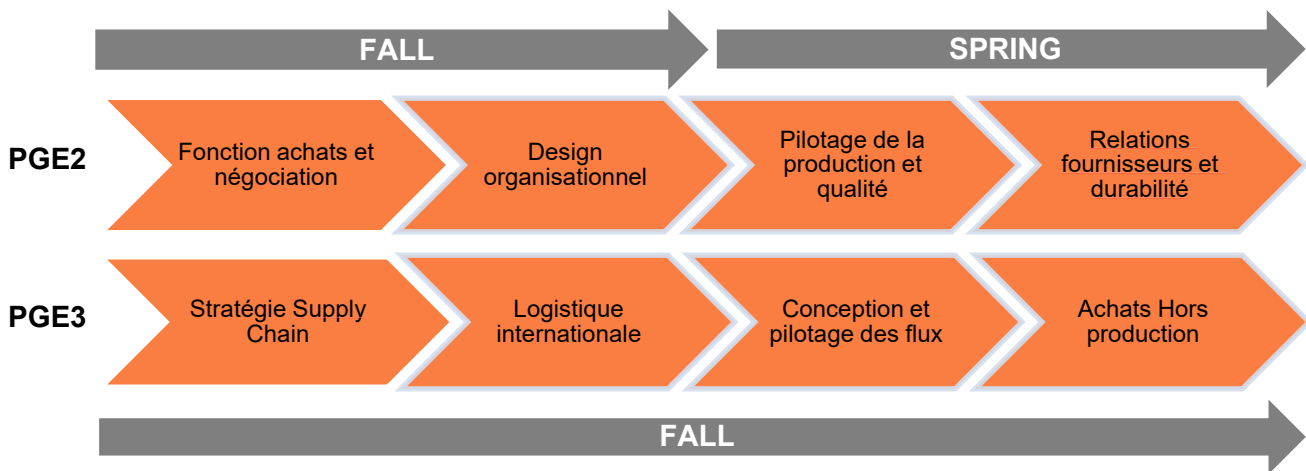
FALL

SPRING

PGE2

Fonction achats et négociation

Design organisationnel

Pilotage de la production et qualité

Relations fournisseurs et durabilité

PGE3

Stratégie Supply Chain

Logistique internationale

Conception et pilotage des flux

Achats Hors production

FALL